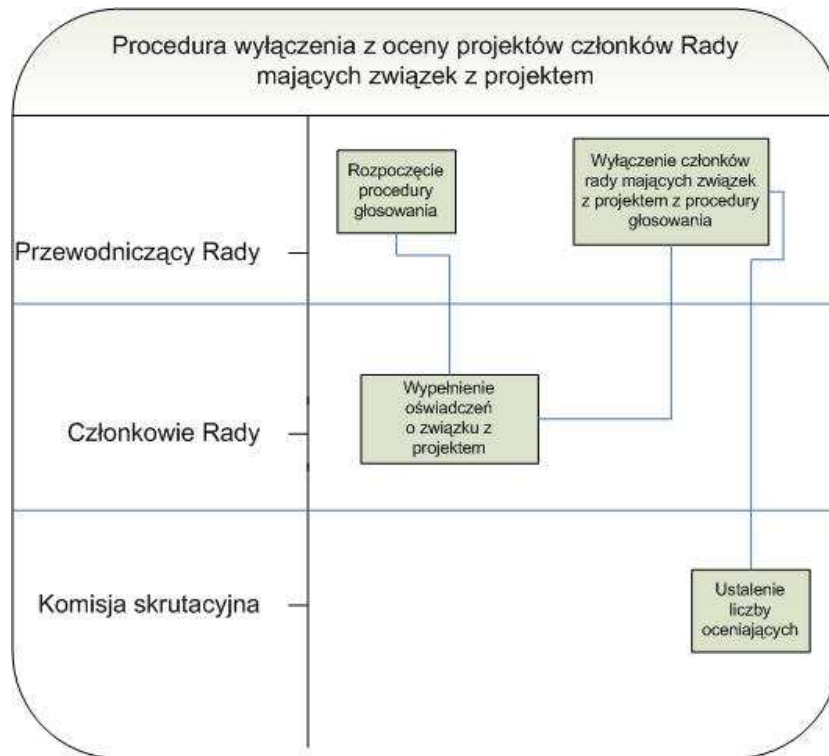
Procedura wyłączenia z oceny projektów członków Rady mających związek z projektem

Przewodniczący Rady

Rozpoczęcie procedury głosowania

Wyłączenie członków rady mających związek z projektem z procedury głosowania

Członkowie Rady

Wypełnienie oświadczeń o związku z projektem

Komisja skrutacyjna

Ustalenie liczby oceniających